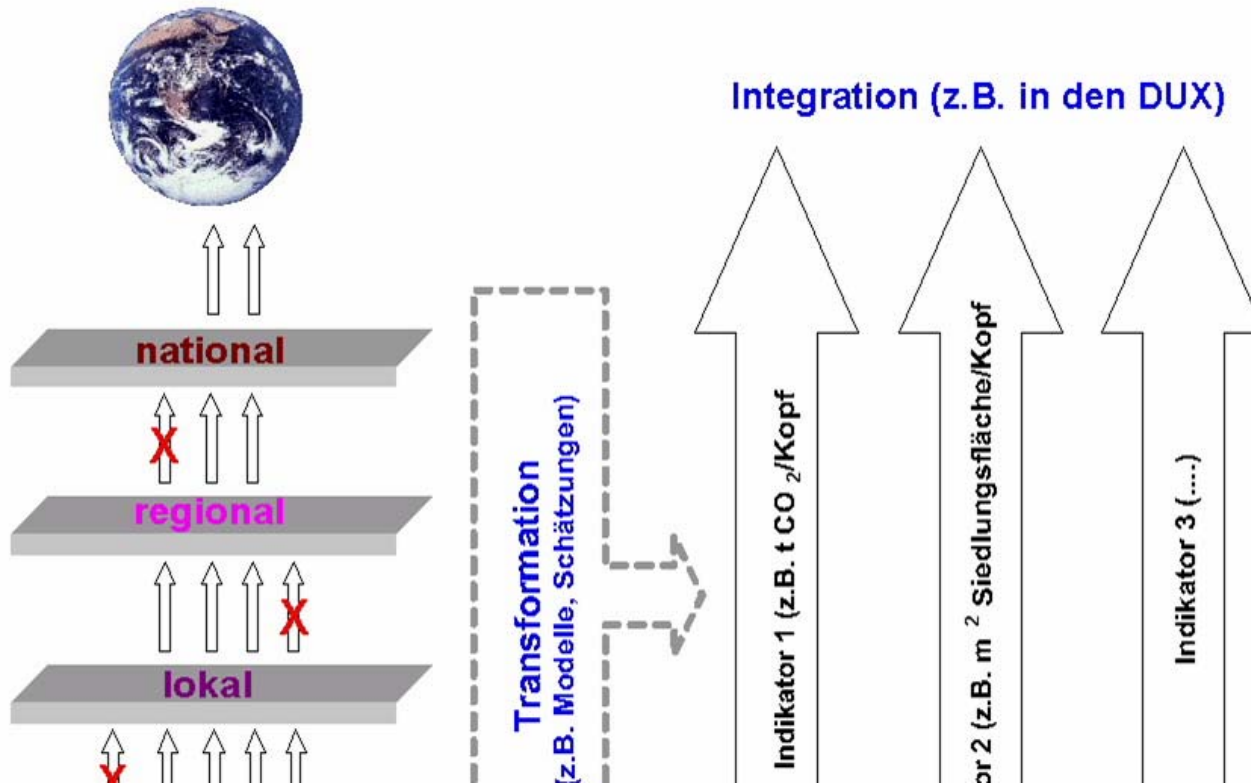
Integration (z.B. in den DUX)

national

X

regional

X

lokal

X

Transformation
(z.B. Modelle, Schätzungen)

Indikator 1 (z.B. t $CO_2$/Kopf

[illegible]or 2 (z.B. $m^2$ Siedlungsfläche/Kopf

Indikator 3 (....)